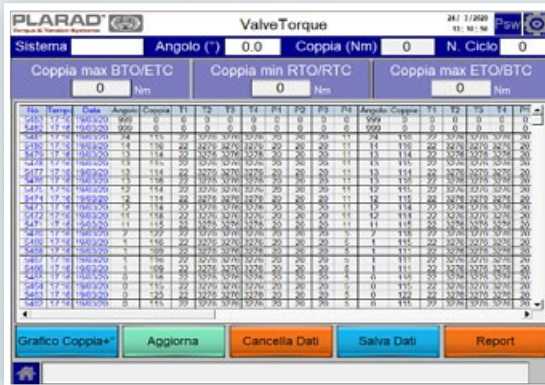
PLARAD
Torque & Tension Systems

ValveTorque

26/ 3/2020
11: 51: 50

Psw

Sistema
Angolo (°) 0.0
Coppia (Nm) 0
N. Ciclo 0

Coppia max BTO/ETC
0 Nm

Coppia min RTO/RTC
0 Nm

Coppia max ETO/BTC
0 Nm

| No. | Tempo | Data | Angolo | Coppia | T1 | T2 | T3 | T4 | P1 | P2 | P3 | P4 | Angolo | Coppia | T1 | T2 | T3 | T4 | P1 |
|---|---|---|---|---|---|---|---|---|---|---|---|---|---|---|---|---|---|---|---|
| 5483 | 17:5 | 19/03/20 | Angolo | Coppia | | | | | | | | | | | | | | | |
| 5482 | 17:5 | 19/03/20 | 999 | 0 | 0 | 0 | 0 | 0 | 0 | 0 | 0 | 0 | 999 | 0 | 0 | 0 | 0 | 0 | 0 |
| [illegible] | | | | | | | | | | | | | | | | | | | |

Grafico Coppia+°
Aggiorna
Cancella Dati
Salva Dati
Report